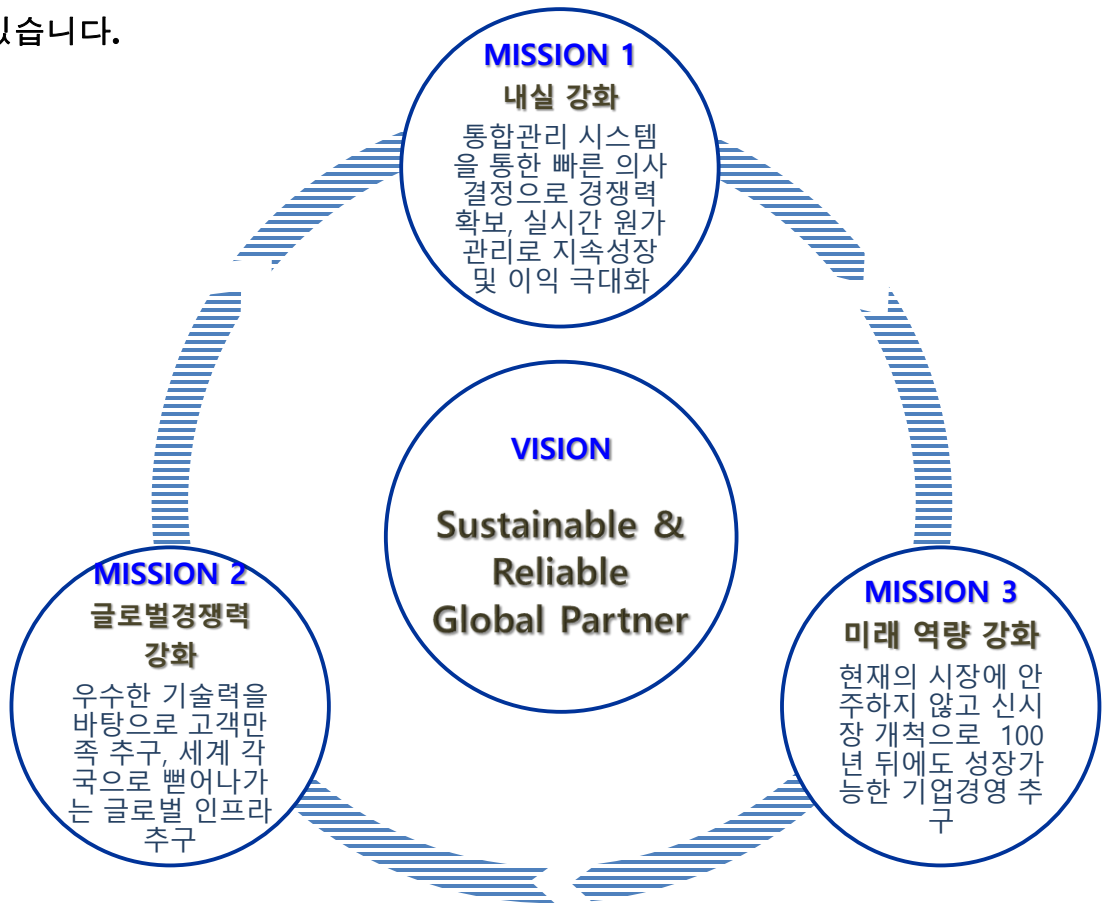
있습니다.

MISSION 1
내실 강화
통합관리 시스템을 통한 빠른 의사결정으로 경쟁력 확보, 실시간 원가관리로 지속성장 및 이익 극대화

VISION
Sustainable & Reliable Global Partner

MISSION 2
글로벌경쟁력 강화
우수한 기술력을 바탕으로 고객만족 추구, 세계 각국으로 뻗어나가는 글로벌 인프라 추구

MISSION 3
미래 역량 강화
현재의 시장에 안주하지 않고 신시장 개척으로 100년 뒤에도 성장가능한 기업경영 추구